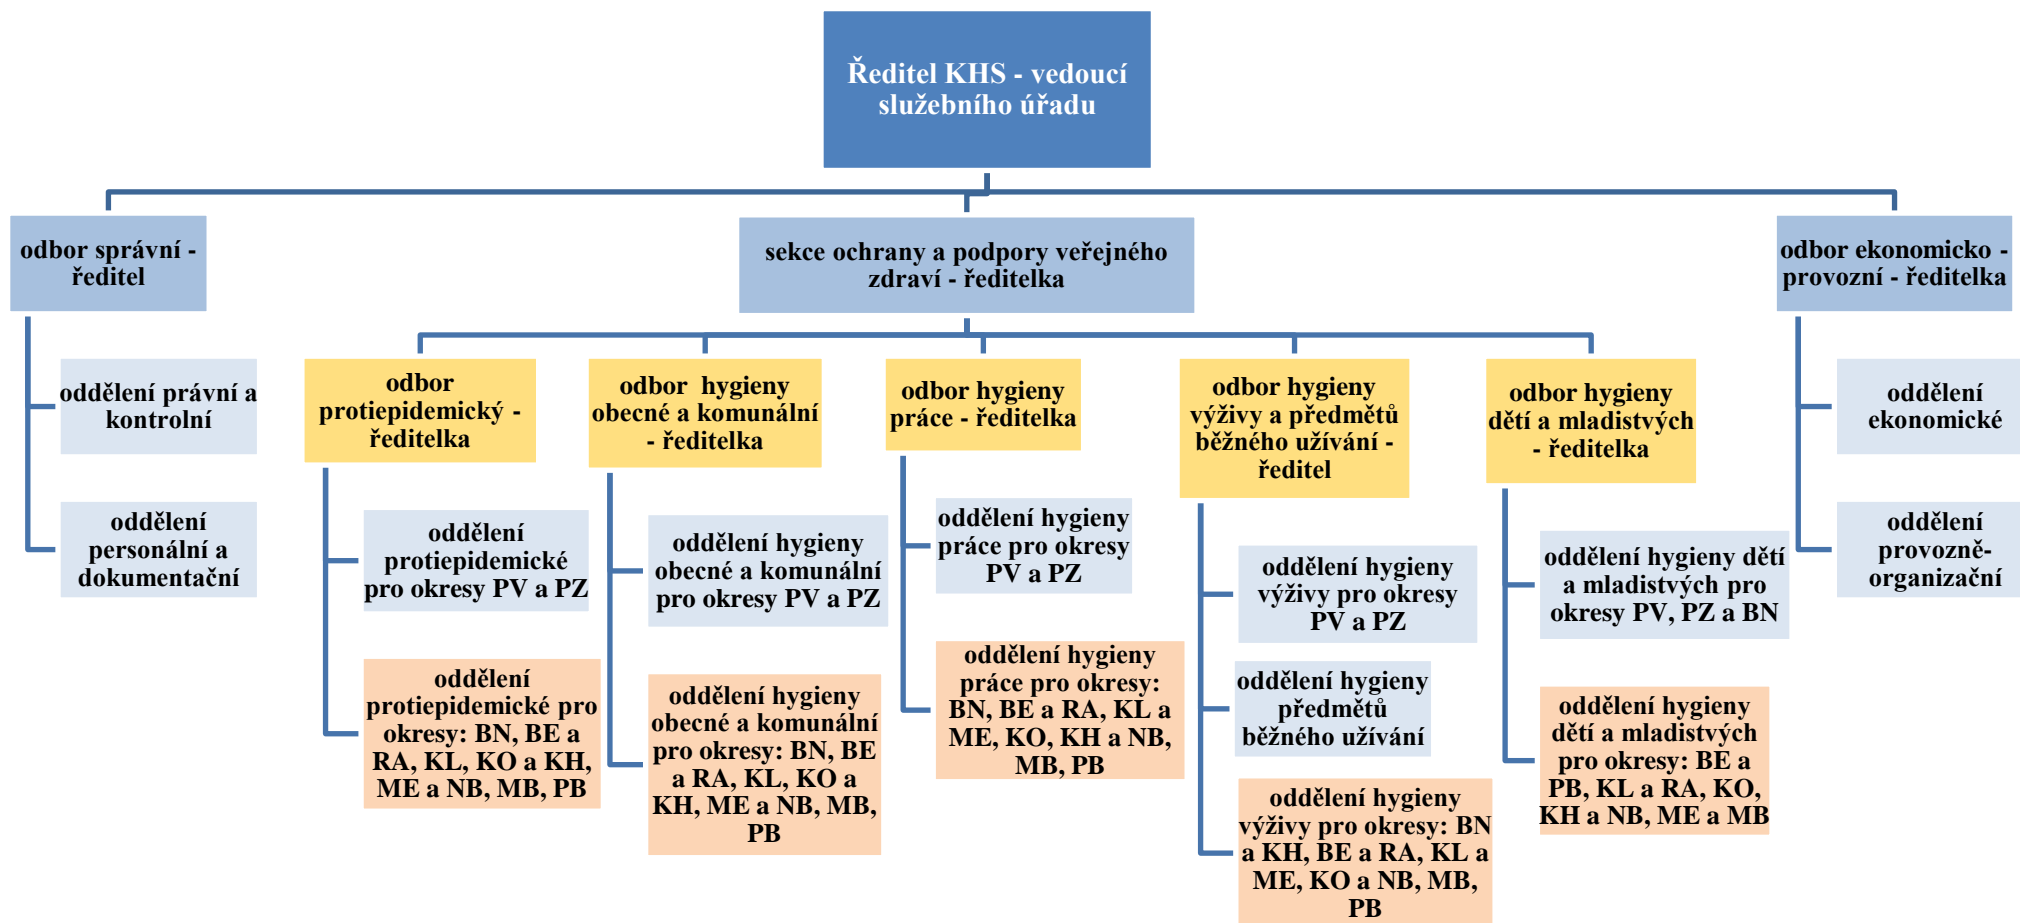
Ředitel KHS - vedoucí služebního úřadu

odbor správní - ředitel

oddělení právní a kontrolní

oddělení personální a dokumentační

sekce ochrany a podpory veřejného zdraví - ředitelka

odbor protiepidemický - ředitelka

oddělení protiepidemické pro okresy PV a PZ

oddělení protiepidemické pro okresy: BN, BE a RA, KL, KO a KH, ME a NB, MB, PB

odbor hygieny obecné a komunální - ředitelka

oddělení hygieny obecné a komunální pro okresy PV a PZ

oddělení hygieny obecné a komunální pro okresy: BN, BE a RA, KL, KO a KH, ME a NB, MB, PB

odbor hygieny práce - ředitelka

oddělení hygieny práce pro okresy PV a PZ

oddělení hygieny práce pro okresy: BN, BE a RA, KL a ME, KO, KH a NB, MB, PB

odbor hygieny výživy a předmětů běžného užívání - ředitel

oddělení hygieny výživy pro okresy PV a PZ

oddělení hygieny předmětů běžného užívání

oddělení hygieny výživy pro okresy: BN a KH, BE a RA, KL a ME, KO a NB, MB, PB

odbor hygieny dětí a mladistvých - ředitelka

oddělení hygieny dětí a mladistvých pro okresy PV, PZ a BN

oddělení hygieny dětí a mladistvých pro okresy: BE a PB, KL a RA, KO, KH a NB, ME a MB

odbor ekonomicko - provozní - ředitelka

oddělení ekonomické

oddělení provozně-organizační